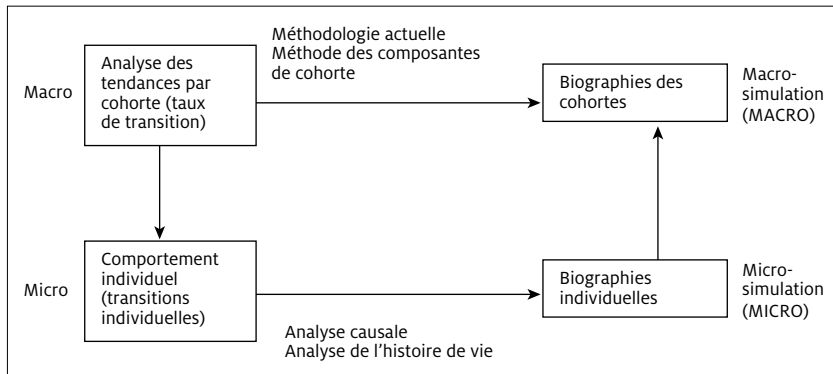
Macro

Analyse des tendances par cohorte (taux de transition)

Méthodologie actuelle
Méthode des composantes de cohorte

Biographies des cohortes

Macro-simulation (MACRO)

Micro

Comportement individuel (transitions individuelles)

Analyse causale
Analyse de l'histoire de vie

Biographies individuelles

Micro-simulation (MICRO)